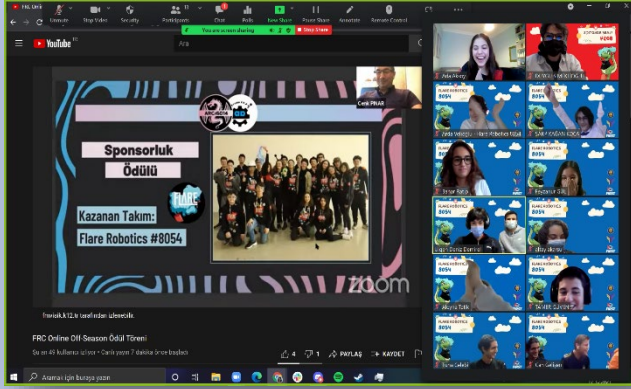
FRC Cenk

Unmute Stop Video Security Participants Chat Polls New Share Pause Share Annotate Remote Control

You are screen sharing Stop Share

YouTube TR

Ara

Cenk PINAR

Sponsorluk Ödülü

Kazanan Takım: Flare Robotics #8054

FLARE

zoom

frcvisik.k12.tr tarafından izlenestik.

FRC Online Off-Season Ödül Töreni

Şu an 45 kullanıcı izliyor • Canlı yayın 7 dakika önce başladı

4 1 PAYLAŞ KAYDET

Arama için buraya yazın

Ada Aksoy

Zeda Velioğlu

FLARE ROBOTICS 8054

Beyzanur

Lügen Duru

Akysu Tolik

Sena